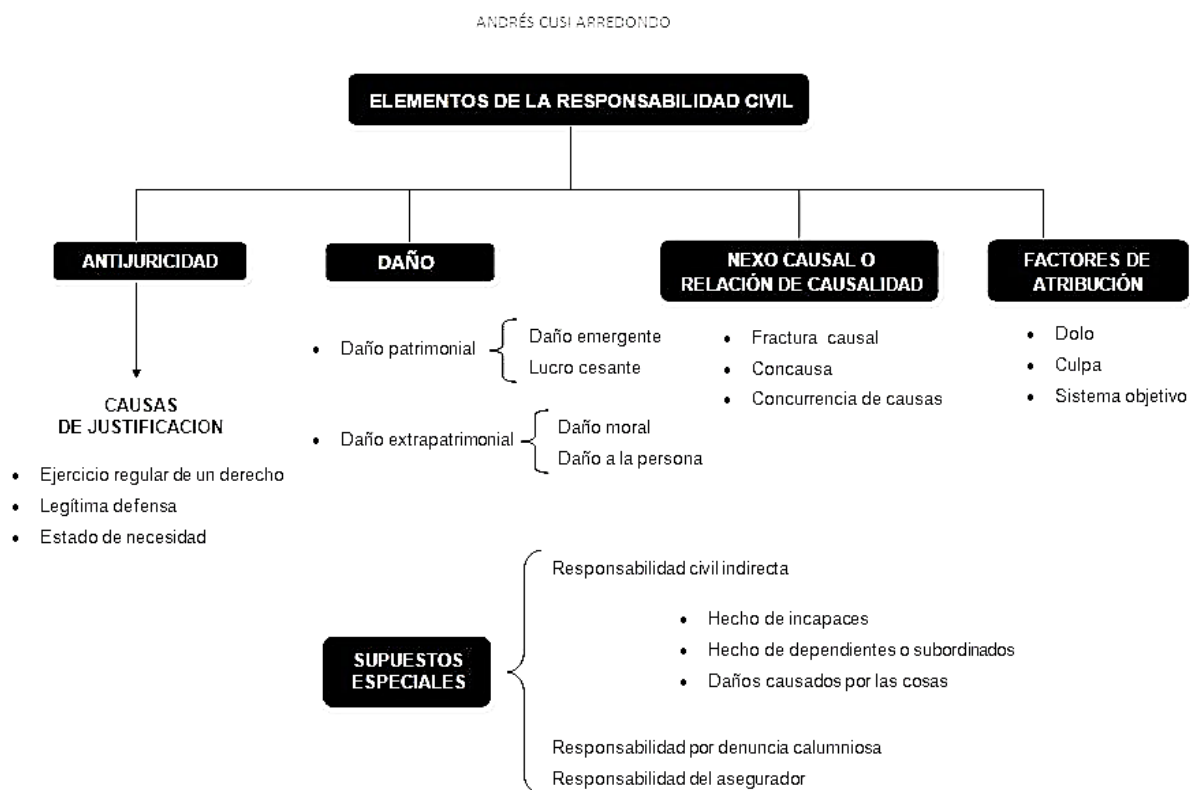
ANDRÉS CUSI ARREDONDO

ELEMENTOS DE LA RESPONSABILIDAD CIVIL

ANTIJURICIDAD

CAUSAS DE JUSTIFICACION

- Ejercicio regular de un derecho
- Legítima defensa
- Estado de necesidad

DAÑO

- Daño patrimonial: Daño emergente, Lucro cesante
- Daño extrapatrimonial: Daño moral, Daño a la persona

NEXO CAUSAL O RELACIÓN DE CAUSALIDAD

- Fractura causal
- Concausa
- Concurrencia de causas

FACTORES DE ATRIBUCIÓN

- Dolo
- Culpa
- Sistema objetivo

SUPUESTOS ESPECIALES

Responsabilidad civil indirecta

- Hecho de incapaces
- Hecho de dependientes o subordinados
- Daños causados por las cosas

Responsabilidad por denuncia calumniosa

Responsabilidad del asegurador